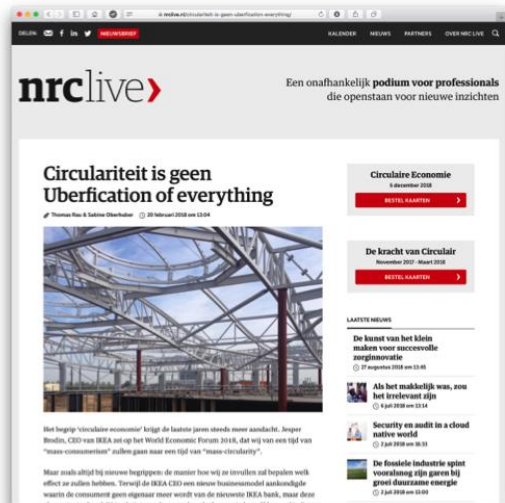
nrclive.nl/circulariteit-is-geen-uberfication-everything/

DELEN f in NIEUWSBRIEF

KALENDER NIEUWS PARTNERS OVER NRC LIVE

nrclive›

Een onafhankelijk podium voor professionals die openstaan voor nieuwe inzichten

Circulariteit is geen Uberfication of everything

Thomas Rau & Sabine Oberhuber 20 februari 2018 om 13:04

Het begrip 'circulaire economie' krijgt de laatste jaren steeds meer aandacht. Jesper Brodin, CEO van IKEA zei op het World Economic Forum 2018, dat wij van een tijd van "mass-consumerism" zullen gaan naar een tijd van "mass-circularity".

Maar zoals altijd bij nieuwe begrippen: de manier hoe wij ze invullen zal bepalen welk effect ze zullen hebben. Terwijl de IKEA CEO een nieuw businessmodel aankondigde waarin de consument geen eigenaar meer wordt van de nieuwste IKEA bank, maar deze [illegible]

Circulaire Economie
6 december 2018
BESTEL KAARTEN

De kracht van Circulair
November 2017 - Maart 2018
BESTEL KAARTEN

LAATSTE NIEUWS

De kunst van het klein maken voor succesvolle zorginnovatie
27 augustus 2018 om 13:45

Als het makkelijk is, zou het irrelevant zijn
6 juli 2018 om 13:14

Security en audit in a cloud native world
2 juli 2018 om 16:31

De fossiele industrie spint vooralsnog zijn garen bij groei duurzame energie
2 juli 2018 om 13:09